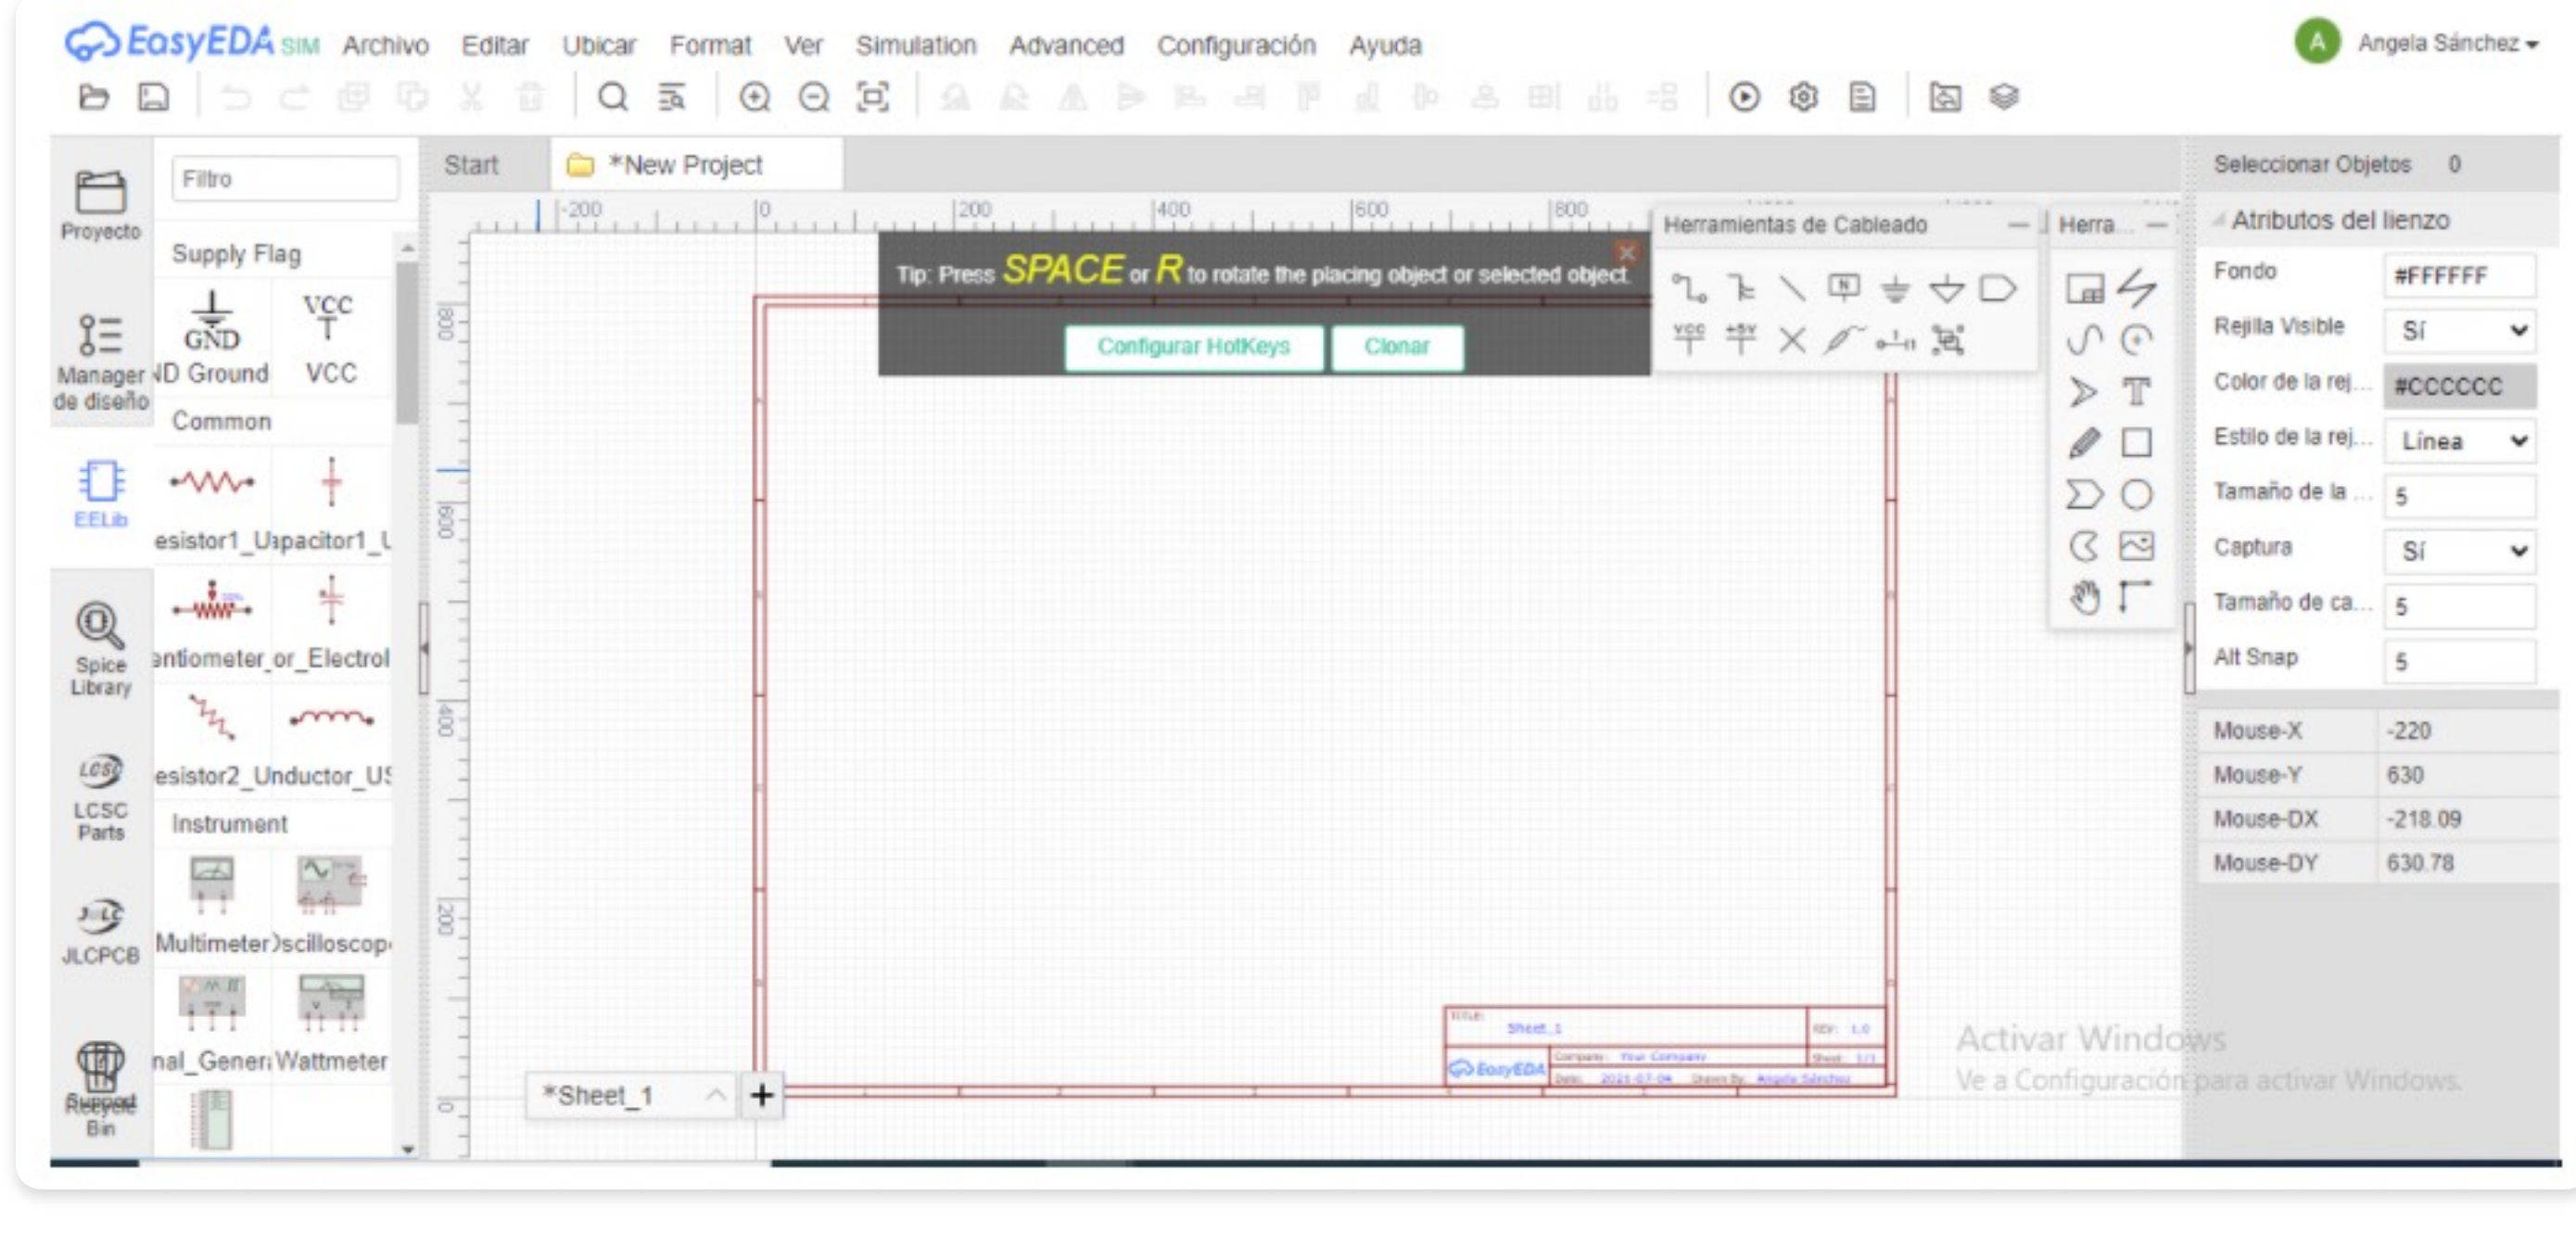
EasyEDA SIM Archivo Editar Ubicar Format Ver Simulation Advanced Configuración Ayuda

A Angela Sánchez

Proyecto

Manager de diseño

EELib

Spice Library

LCSC Parts

JLCPCB

Support Bin

Filtro

Supply Flag

GND

VCC

ND Ground VCC

Common

esistor1_U apacitor1_U

entiometer or_Electrol

esistor2_U nductor_US

Instrument

Multimeter )scilloscop

nal_Gener Wattmeter

Start *New Project

-200 0 200 400 600 800

800 600 400 200 0

Tip: Press SPACE or R to rotate the placing object or selected object.

Configurar HotKeys Clonar

Herramientas de Cableado

VCC +5V

Herra...

TITLE: Sheet_1 REV: 1.0

EasyEDA Company: Your Company Sheet: 1/1

Date: 2021-07-04 Drawn By: Angela Sánchez

*Sheet_1 +

Activar Windows
Ve a Configuración para activar Windows.

Seleccionar Objetos 0

Atributos del lienzo

| Fondo | #FFFFFF |
|---|---|
| Rejilla Visible | Sí |
| Color de la rej... | #CCCCCC |
| Estilo de la rej... | Línea |
| Tamaño de la ... | 5 |
| Captura | Sí |
| Tamaño de ca... | 5 |
| Alt Snap | 5 |

| Mouse-X | -220 |
|---|---|
| Mouse-Y | 630 |
| Mouse-DX | -218.09 |
| Mouse-DY | 630.78 |